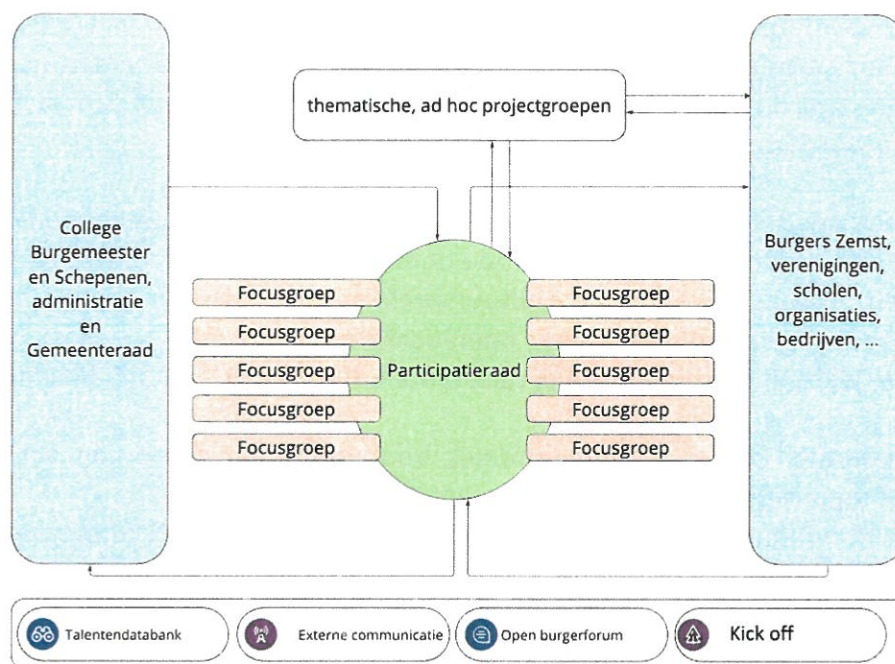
thematische, ad hoc projectgroepen

College Burgemeester en Schepenen, administratie en Gemeenteraad

Focusgroep
Focusgroep
Focusgroep
Focusgroep
Focusgroep

Participatieraad

Focusgroep
Focusgroep
Focusgroep
Focusgroep
Focusgroep

Burgers Zemst, verenigingen, scholen, organisaties, bedrijven, ...

Talentendatabank

Externe communicatie

Open burgerforum

Kick off